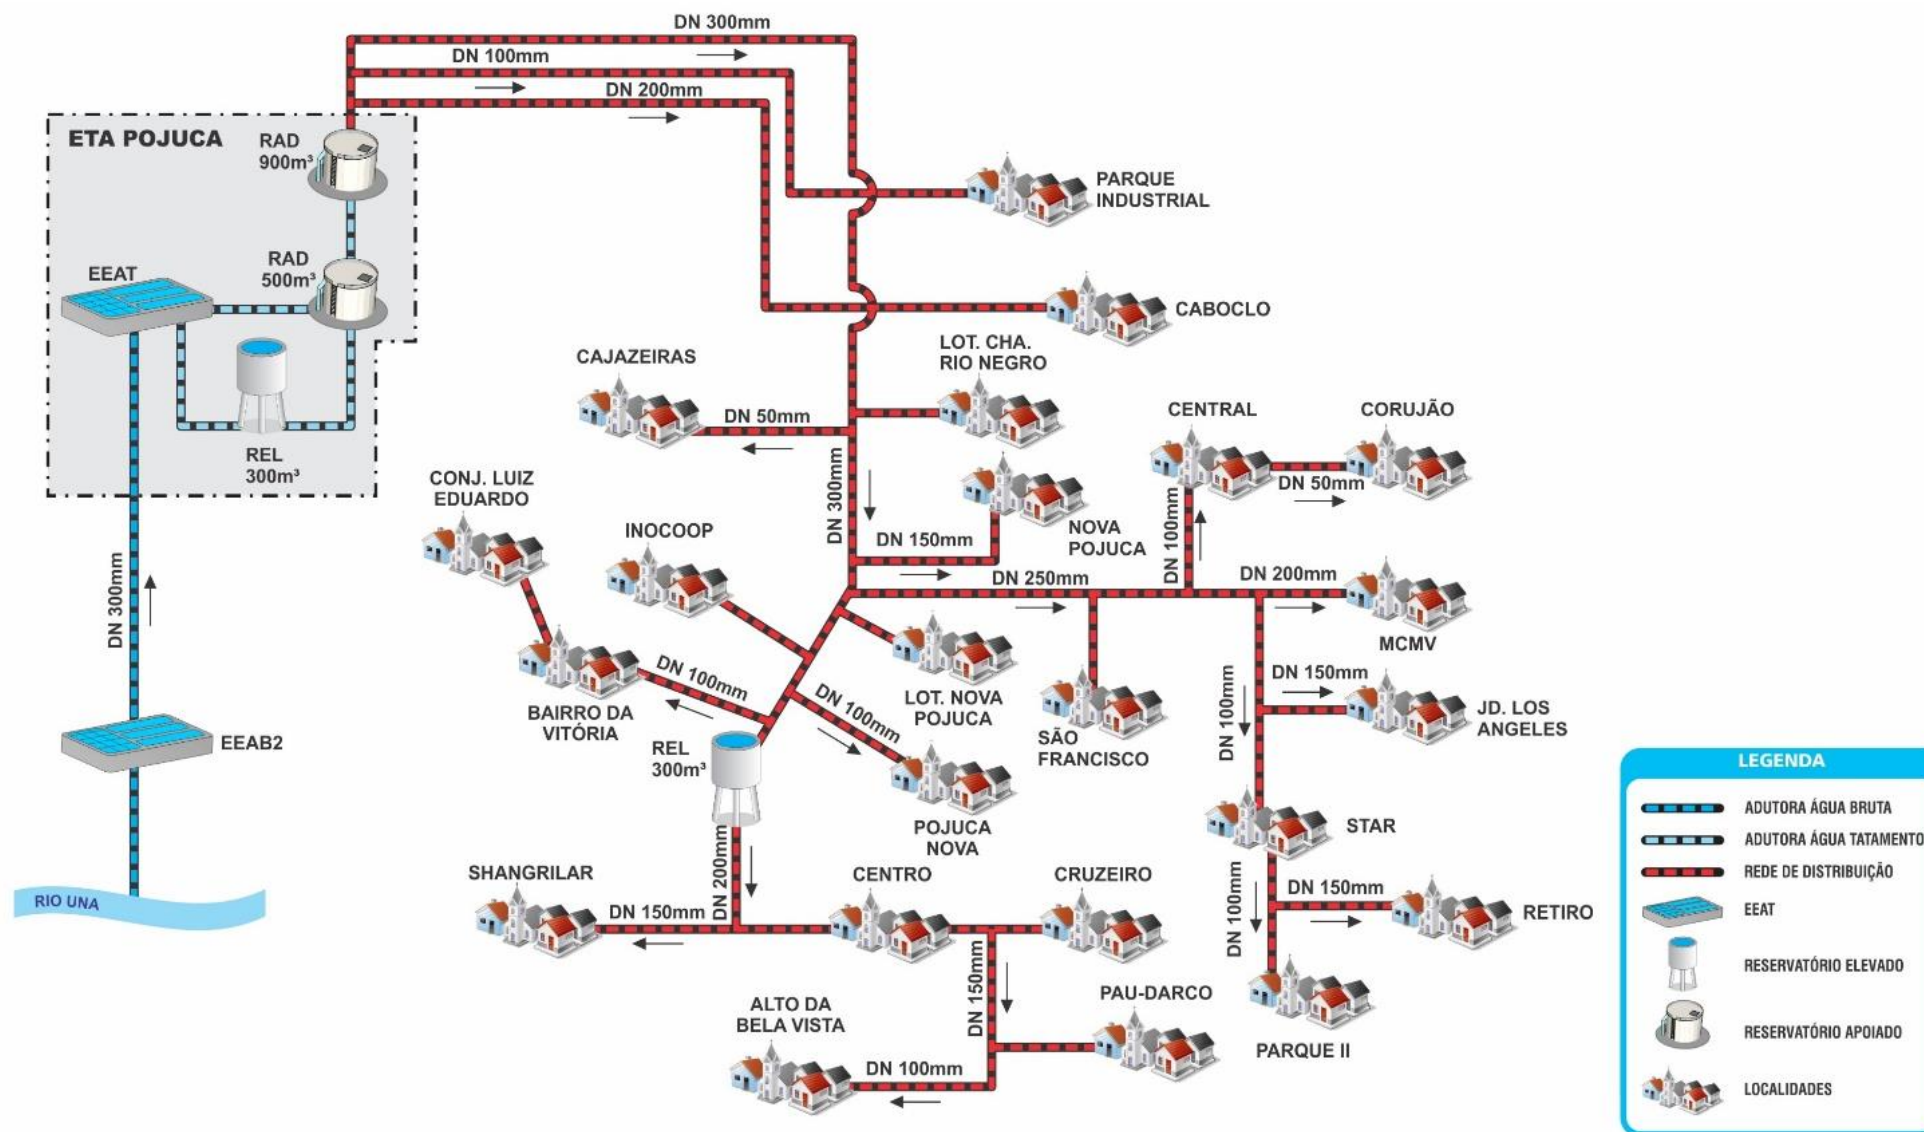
DN 300mm

DN 100mm

DN 200mm

ETA POJUCA

RAD 900m³

RAD 500m³

EEAT

REL 300m³

PARQUE INDUSTRIAL

CABOCLO

CAJAZEIRAS

LOT. CHA. RIO NEGRO

DN 50mm

CENTRAL

CORUJÃO

DN 300mm

DN 50mm

NOVA POJUCA

DN 150mm

DN 100mm

CONJ. LUIZ EDUARDO

INOCOOP

DN 250mm

DN 200mm

MCMV

DN 300mm

LOT. NOVA POJUCA

DN 100mm

DN 150mm

JD. LOS ANGELES

BAIRRO DA VITÓRIA

DN 100mm

SÃO FRANCISCO

DN 100mm

REL 300m³

EEAB2

POJUCA NOVA

STAR

SHANGRILAR

CENTRO

CRUZEIRO

DN 150mm

DN 200mm

DN 100mm

DN 150mm

RETIRO

RIO UNA

DN 150mm

PAU-DARCO

ALTO DA BELA VISTA

DN 100mm

PARQUE II

LEGENDA

ADUTORA ÁGUA BRUTA

ADUTORA ÁGUA TATAMENTO

REDE DE DISTRIBUIÇÃO

EEAT

RESERVATÓRIO ELEVADO

RESERVATÓRIO APOIADO

LOCALIDADES